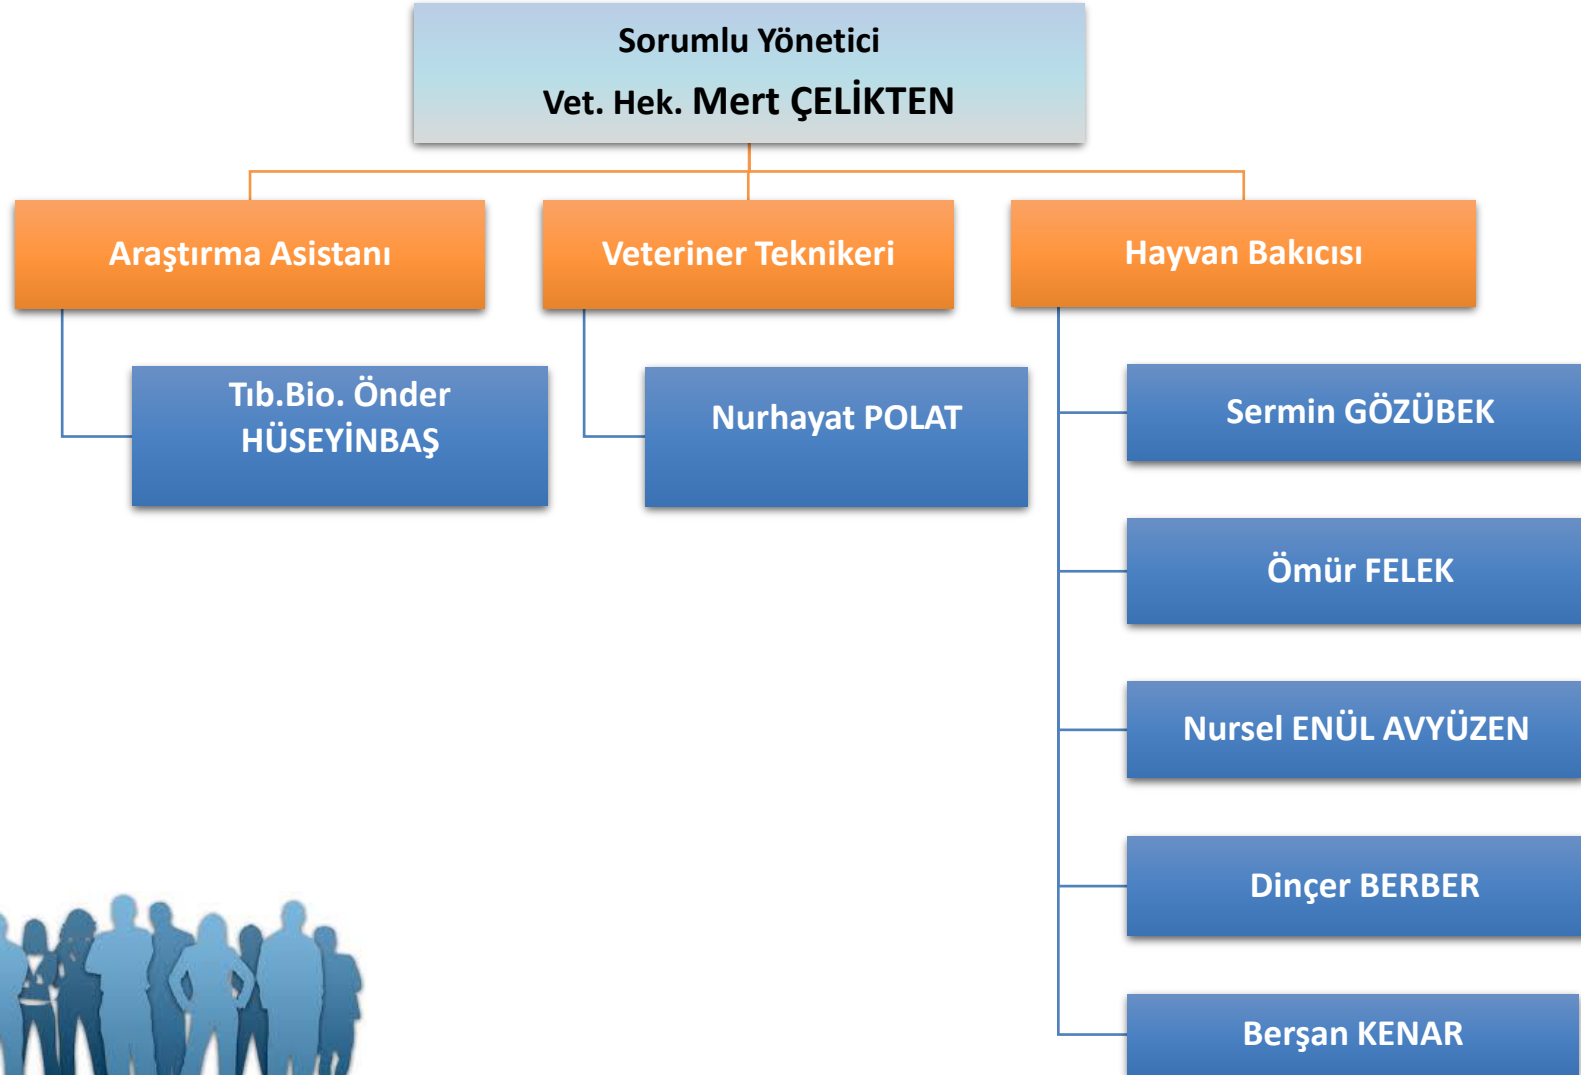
Sorumlu Yönetici

Vet. Hek. Mert ÇELİKTEN

Araştırma Asistanı

Veteriner Teknikeri

Hayvan Bakıcısı

Tıb.Bio. Önder HÜSEYİNBAŞ

Nurhayat POLAT

Sermin GÖZÜBEK

Ömür FELEK

Nursel ENÜL AVYÜZEN

Dinçer BERBER

Berşan KENAR